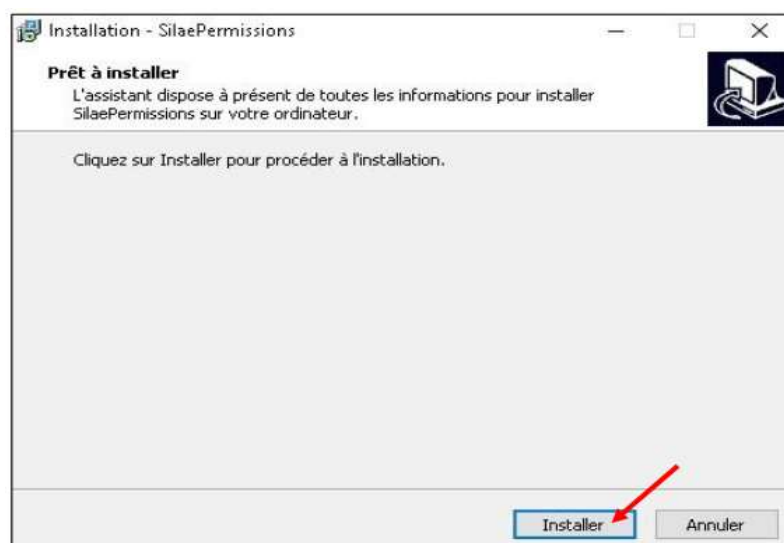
Installation - SilaePermissions

Prêt à installer

L'assistant dispose à présent de toutes les informations pour installer SilaePermissions sur votre ordinateur.

Cliquez sur Installer pour procéder à l'installation.

Installer

Annuler